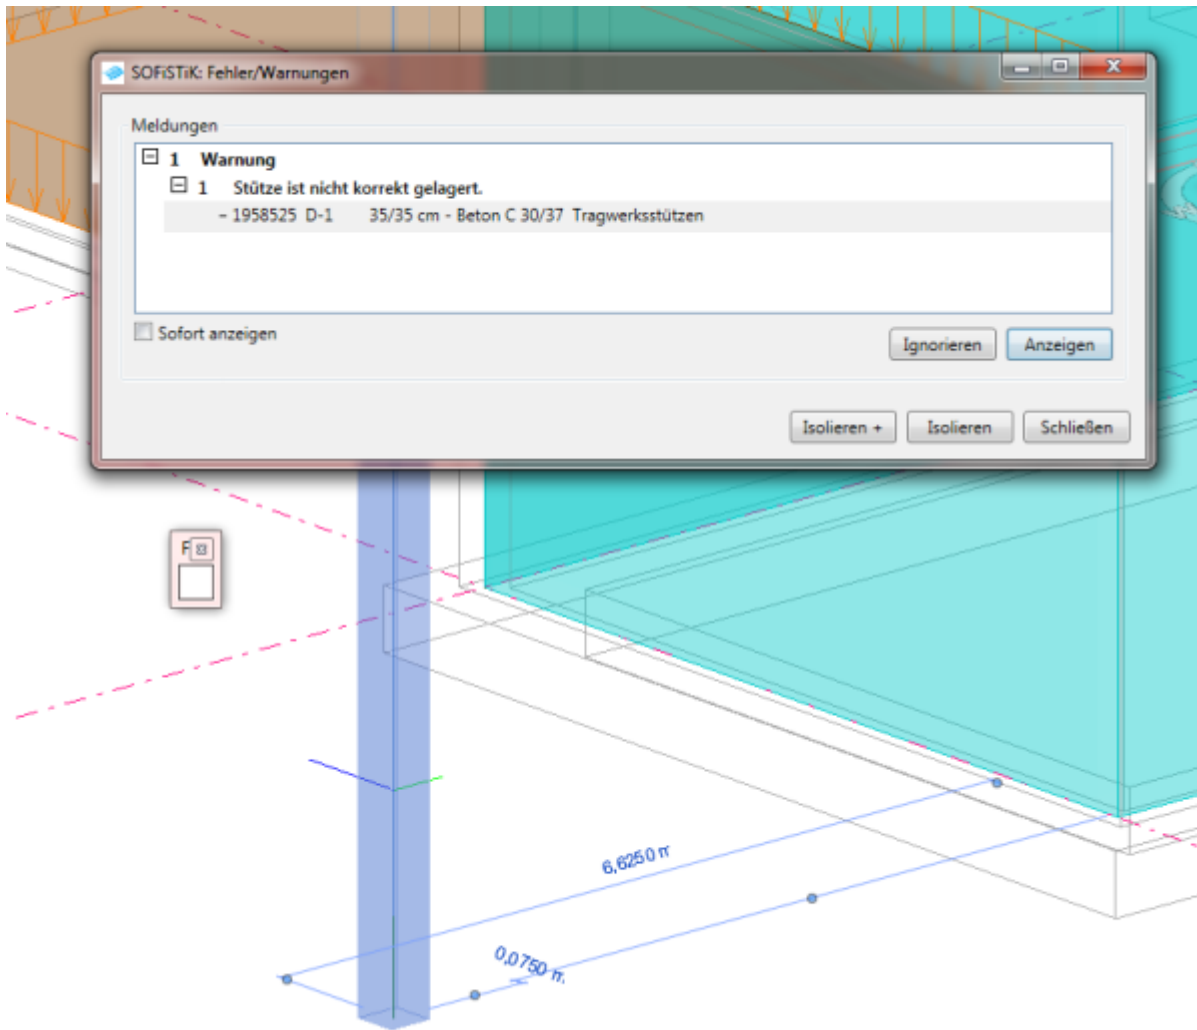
SOFiSTiK: Fehler/Warnungen

Meldungen

1 Warnung

1 Stütze ist nicht korrekt gelagert.

- 1958525 D-1 35/35 cm - Beton C 30/37 Tragwerksstützen

Sofort anzeigen

Ignorieren

Anzeigen

Isolieren +

Isolieren

Schließen

F

6,6250 m

0,0750 m